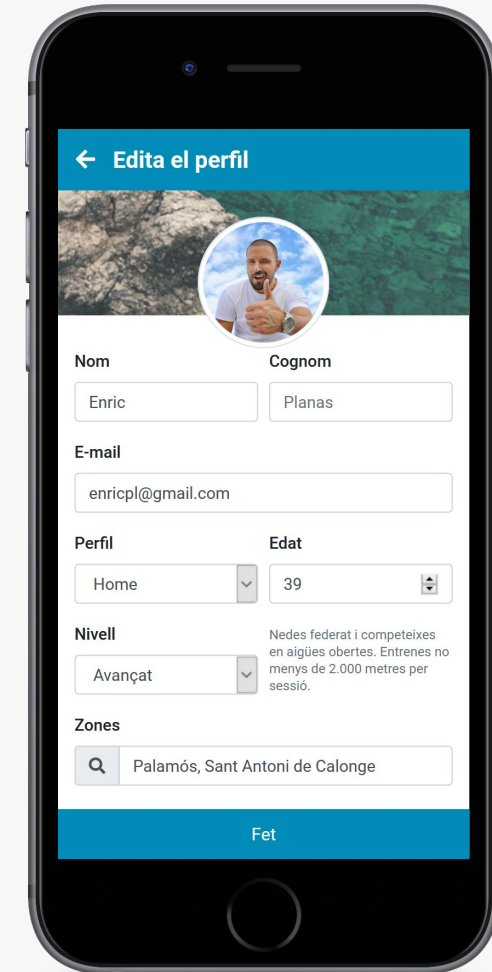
Edita el perfil

Nom
Enric

Cognom
Planas

E-mail
enricpl@gmail.com

Perfil
Home

Edat
39

Nivell
Avançat

Nedes federat i competeixes en aigües obertes. Entrenes no menys de 2.000 metres per sessió.

Zones
Palamós, Sant Antoni de Calonge

Fet